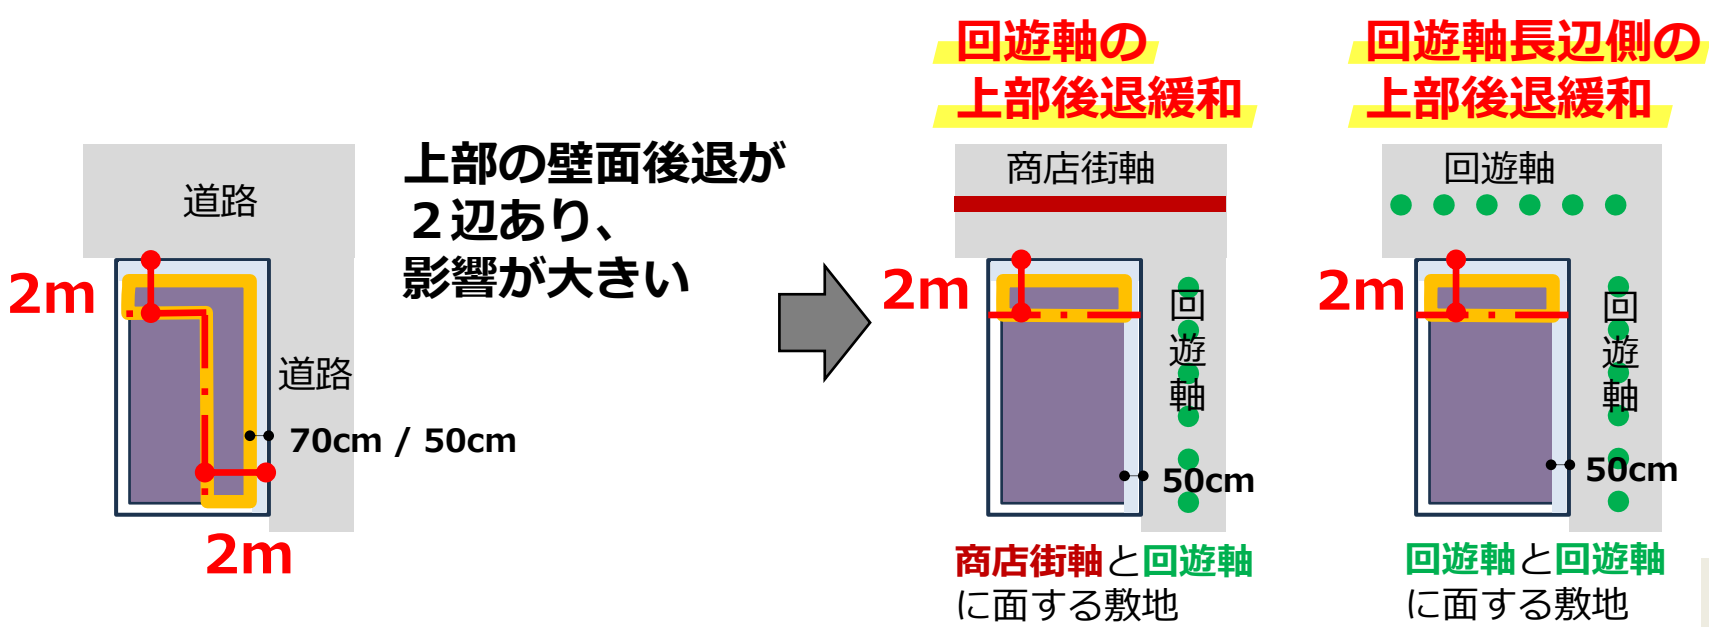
回遊軸の
上部後退緩和

回遊軸長辺側の
上部後退緩和

道路

上部の壁面後退が
２辺あり、
影響が大きい

商店街軸

回遊軸

2m

道路

70cm / 50cm

2m

2m

回遊軸

50cm

2m

回遊軸

50cm

商店街軸と回遊軸
に面する敷地

回遊軸と回遊軸
に面する敷地